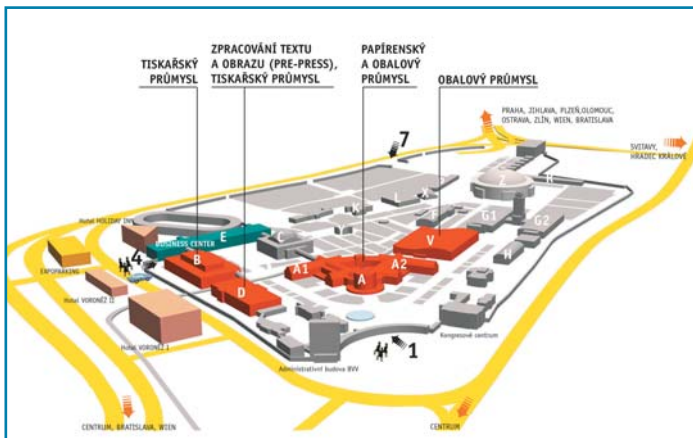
TISKAŘSKÝ PRŮMYSL

ZPRACOVÁNÍ TEXTU A OBRAZU (PRE-PRESS), TISKAŘSKÝ PRŮMYSL

PAPÍRENSKÝ A OBALOVÝ PRŮMYSL

OBALOVÝ PRŮMYSL

PRAHA, JIHLAVA, PLZEŇ, OLOMOUC, OSTRAVA, ZLÍN, WIEN, BRATISLAVA

SVITAVY, HRADEC KRÁLOVÉ

7

Hotel HOLIDAY INN

BUSINESS CENTER

E

C

K

X

Z

G1

G2

H

V

A1

A

A2

B

D

F

4

EXPOPARKING

Hotel VORONĚŽ II

Hotel VORONĚŽ I

Kongresové centrum

Administrativní budova BVV

1

CENTRUM, BRATISLAVA, WIEN

CENTRUM